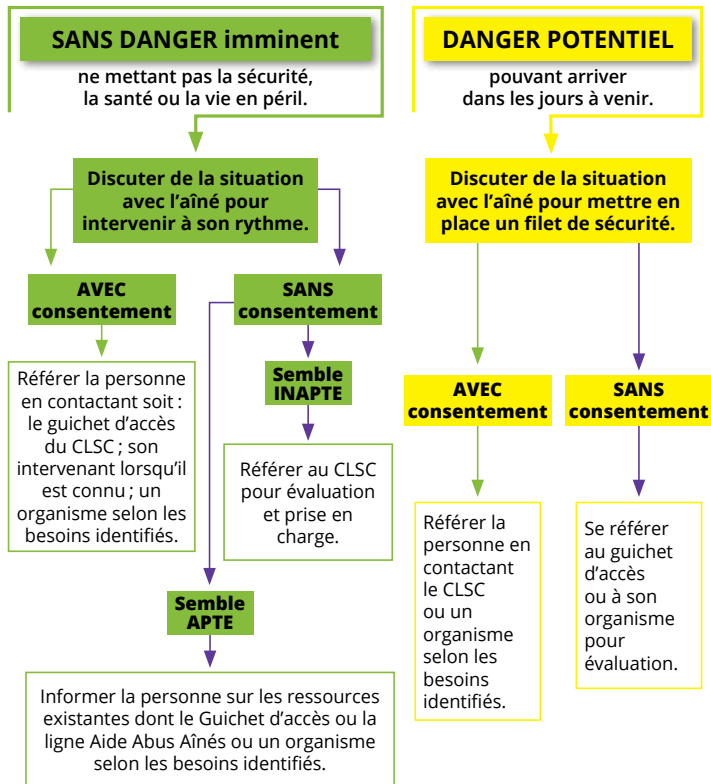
SANS DANGER imminent

ne mettant pas la sécurité, la santé ou la vie en péril.

Discuter de la situation avec l'aîné pour intervenir à son rythme.

AVEC consentement

Référer la personne en contactant soit : le guichet d'accès du CLSC ; son intervenant lorsqu'il est connu ; un organisme selon les besoins identifiés.

SANS consentement

Semble INAPTE

Référer au CLSC pour évaluation et prise en charge.

Semble APTE

Informer la personne sur les ressources existantes dont le Guichet d'accès ou la ligne Aide Abus Aînés ou un organisme selon les besoins identifiés.

DANGER POTENTIEL

pouvant arriver dans les jours à venir.

Discuter de la situation avec l'aîné pour mettre en place un filet de sécurité.

AVEC consentement

Référer la personne en contactant le CLSC ou un organisme selon les besoins identifiés.

SANS consentement

Se référer au guichet d'accès ou à son organisme pour évaluation.